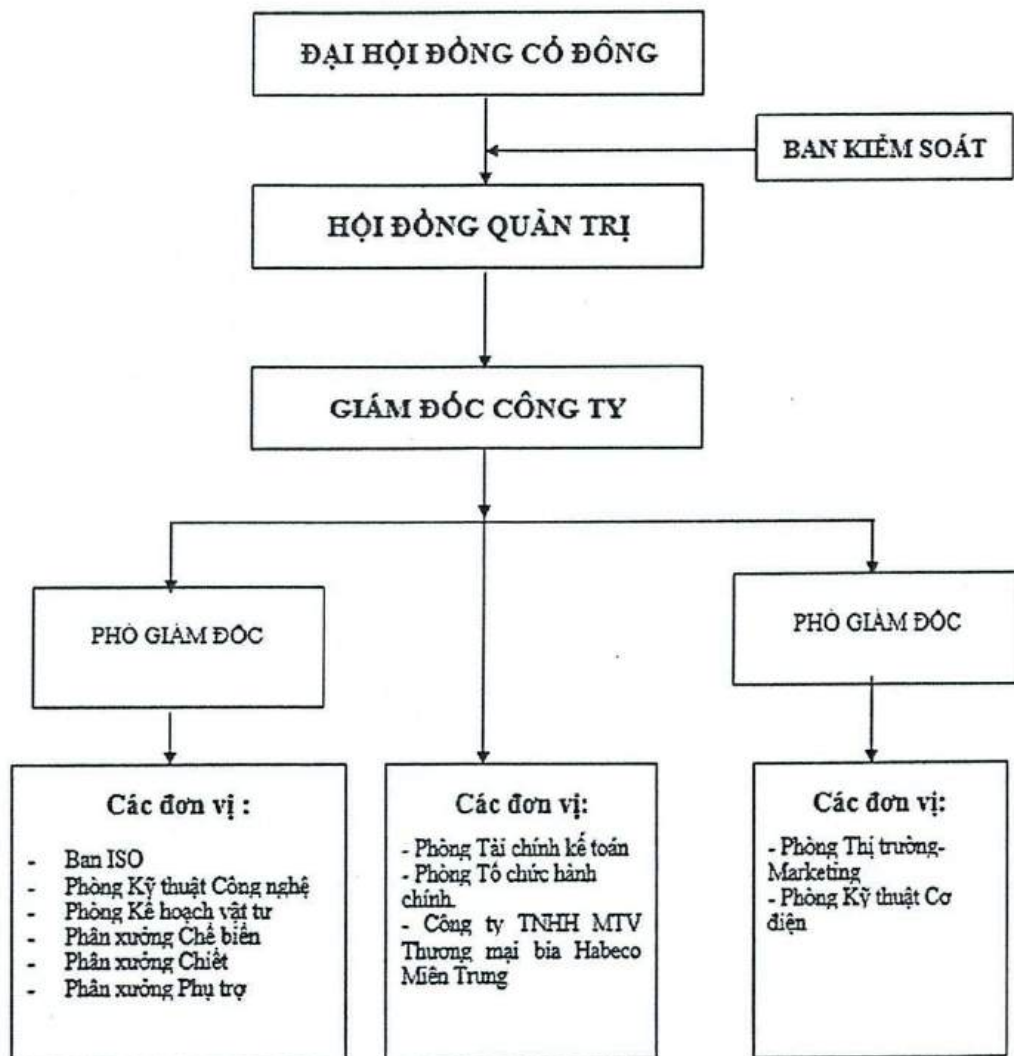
ĐẠI HỘI ĐỒNG CỔ ĐÔNG

BAN KIỂM SOÁT

HỘI ĐỒNG QUẢN TRỊ

GIÁM ĐỐC CÔNG TY

PHÓ GIÁM ĐỐC

PHÓ GIÁM ĐỐC

Các đơn vị :

- Ban ISO
- Phòng Kỹ thuật Công nghệ
- Phòng Kế hoạch vật tư
- Phân xưởng Chế biến
- Phân xưởng Chiết
- Phân xưởng Phụ trợ

Các đơn vị:

- Phòng Tài chính kế toán
- Phòng Tổ chức hành chính.
- Công ty TNHH MTV Thương mại bia Habeco Miền Trung

Các đơn vị:

- Phòng Thị trường-Marketing
- Phòng Kỹ thuật Cơ điện